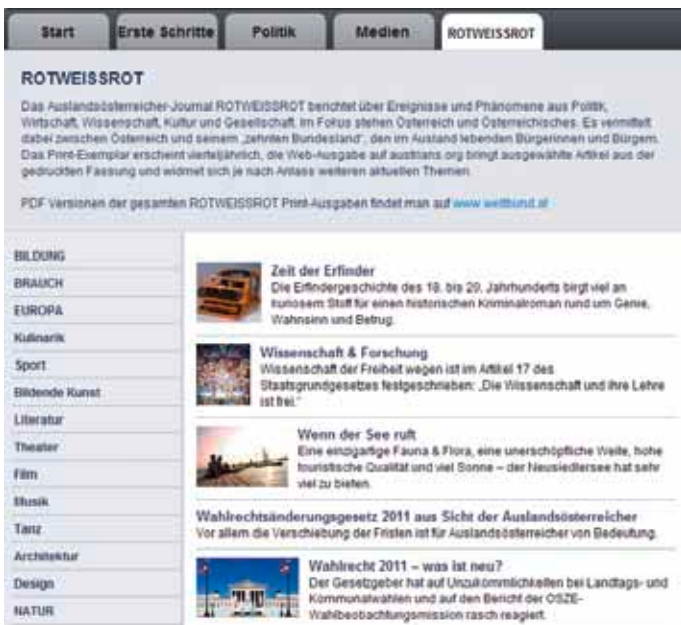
Start | Erste Schritte | Politik | Medien | ROTWEISSROT

ROTWEISSROT

Das Auslandsösterreicher-Journal ROTWEISSROT berichtet über Ereignisse und Phänomene aus Politik, Wirtschaft, Wissenschaft, Kultur und Gesellschaft. Im Fokus stehen Österreich und Österreichisches. Es vermittelt dabei zwischen Österreich und seinem „zehnten Bundesland", den im Ausland lebenden Bürgerinnen und Bürgern. Das Print-Exemplar erscheint vierteljährlich, die Web-Ausgabe auf austrians.org bringt ausgewählte Artikel aus der gedruckten Fassung und widmet sich je nach Anlass weiteren aktuellen Themen.

PDF Versionen der gesamten ROTWEISSROT Print-Ausgaben findet man auf www.weltbund.at

BILDUNG
BRAUCH
EUROPA
Kulinarik
Sport
Bildende Kunst
Literatur
Theater
Film
Musik
Tanz
Architektur
Design
NATUR

Zeit der Erfinder
Die Erfindergeschichte des 18. bis 20. Jahrhunderts birgt viel an kuriosem Stoff für einen historischen Kriminalroman rund um Genie, Wahnsinn und Betrug.

Wissenschaft & Forschung
Wissenschaft der Freiheit wegen ist im Artikel 17 des Staatsgrundgesetzes festgeschrieben: „Die Wissenschaft und ihre Lehre ist frei."

Wenn der See ruft
Eine einzigartige Fauna & Flora, eine unerschöpfliche Weite, hohe touristische Qualität und viel Sonne – der Neusiedlersee hat sehr viel zu bieten.

Wahlrechtsänderungsgesetz 2011 aus Sicht der Auslandsösterreicher
Vor allem die Verschiebung der Fristen ist für Auslandsösterreicher von Bedeutung.

Wahlrecht 2011 – was ist neu?
Der Gesetzgeber hat auf Unzukömmlichkeiten bei Landtags- und Kommunalwahlen und auf den Bericht der OSZE-Wahlbeobachtungsmission rasch reagiert.